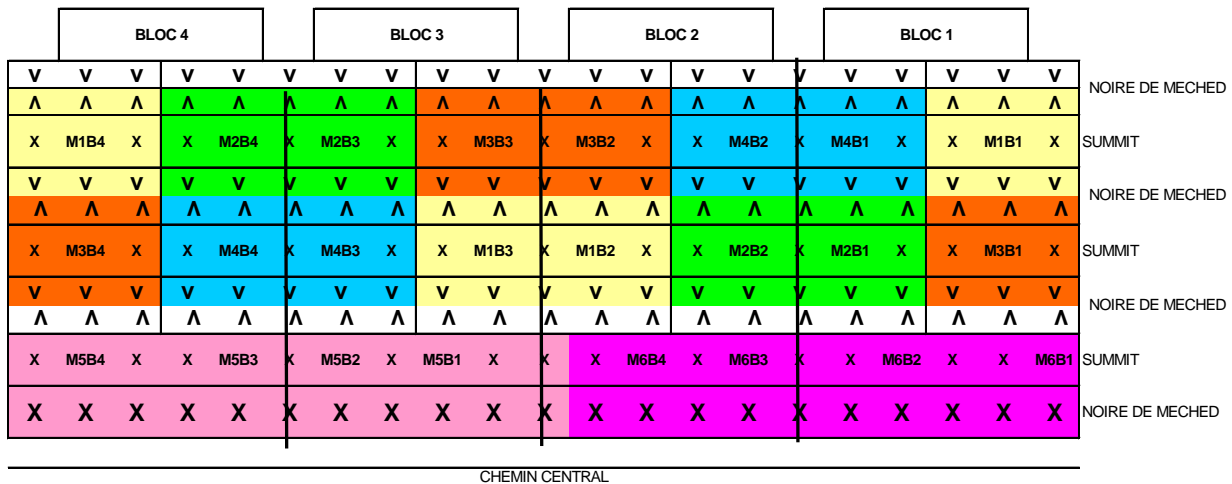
BLOC 4 BLOC 3 BLOC 2 BLOC 1

| | | | | | | | | | | | | | | | | | | | | | |
|---|---|---|---|---|---|---|---|---|---|---|---|---|---|---|---|---|---|---|---|---|---|
| v | v | v | v | v | v | v | v | v | v | v | v | v | v | v | v | v | v | v | v | v | NOIRE DE MECHED |
| ʌ | ʌ | ʌ | ʌ | ʌ | ʌ | ʌ | ʌ | ʌ | ʌ | ʌ | ʌ | ʌ | ʌ | ʌ | ʌ | ʌ | ʌ | ʌ | ʌ | ʌ | |
| X | M1B4 | X | X | M2B4 | X | M2B3 | X | X | M3B3 | X | M3B2 | X | X | M4B2 | X | M4B1 | X | X | M1B1 | X | SUMMIT |
| v | v | v | v | v | v | v | v | v | v | v | v | v | v | v | v | v | v | v | v | v | NOIRE DE MECHED |
| ʌ | ʌ | ʌ | ʌ | ʌ | ʌ | ʌ | ʌ | ʌ | ʌ | ʌ | ʌ | ʌ | ʌ | ʌ | ʌ | ʌ | ʌ | ʌ | ʌ | ʌ | |
| X | M3B4 | X | X | M4B4 | X | M4B3 | X | X | M1B3 | X | M1B2 | X | X | M2B2 | X | M2B1 | X | X | M3B1 | X | SUMMIT |
| v | v | v | v | v | v | v | v | v | v | v | v | v | v | v | v | v | v | v | v | v | NOIRE DE MECHED |
| ʌ | ʌ | ʌ | ʌ | ʌ | ʌ | ʌ | ʌ | ʌ | ʌ | ʌ | ʌ | ʌ | ʌ | ʌ | ʌ | ʌ | ʌ | ʌ | ʌ | ʌ | |
| X | M5B4 | X | X | M5B3 | X | M5B2 | X | M5B1 | X | X | X | M6B4 | X | M6B3 | X | X | M6B2 | X | X | M6B1 | SUMMIT |
| X | X | X | X | X | X | X | X | X | X | X | X | X | X | X | X | X | X | X | X | X | NOIRE DE MECHED |

CHEMIN CENTRAL